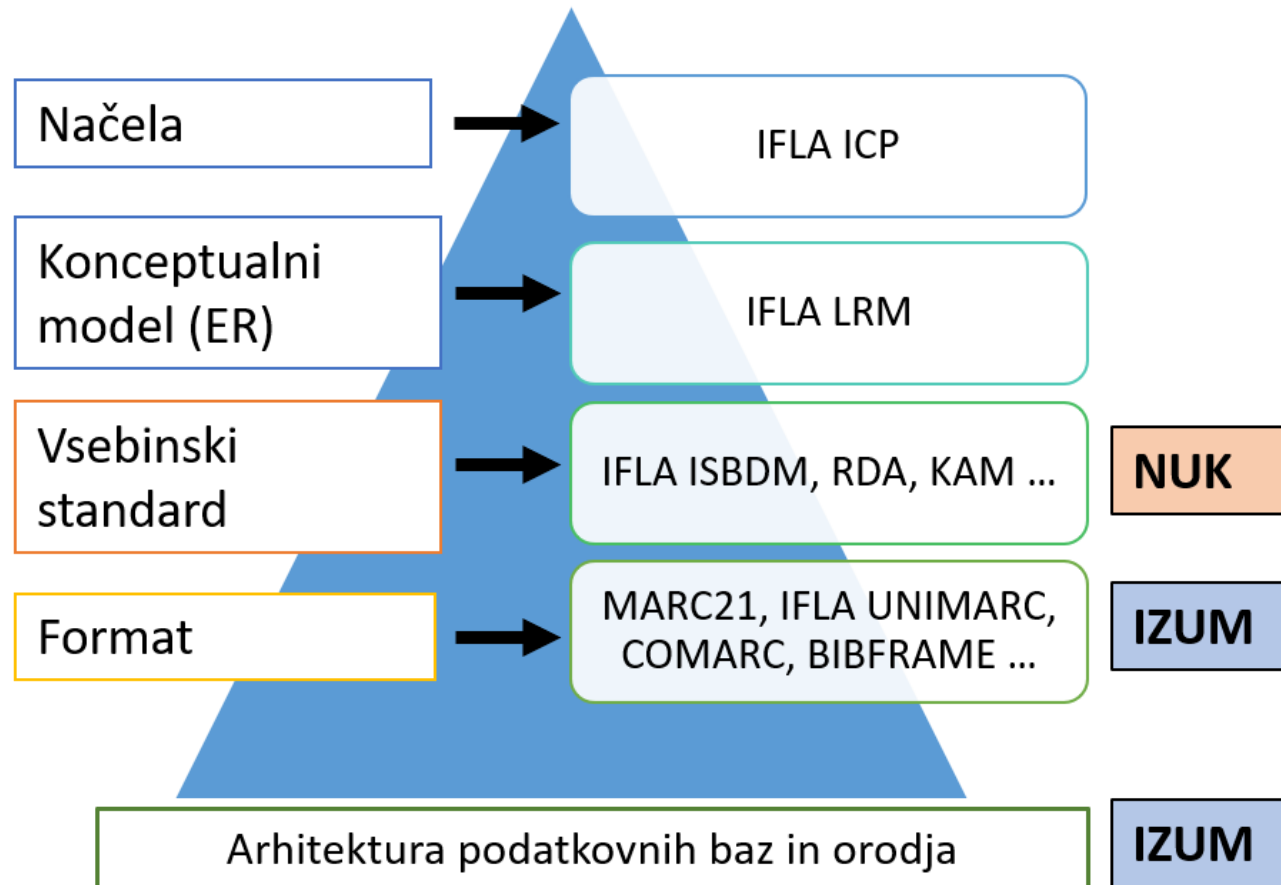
Načela

IFLA ICP

Konceptualni model (ER)

IFLA LRM

Vsebinski standard

IFLA ISBDM, RDA, KAM …

NUK

Format

MARC21, IFLA UNIMARC, COMARC, BIBFRAME …

IZUM

Arhitektura podatkovnih baz in orodja

IZUM